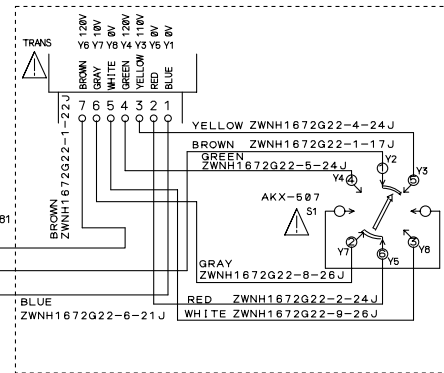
TRANS

120V 10V 0V 120V 110V 0V 0V
Y6 Y7 Y8 Y4 Y3 Y5 Y1

BROWN GRAY WHITE GREEN YELLOW RED BLUE

7 6 5 4 3 2 1

ZWNH1672G22-1-22J

YELLOW ZWNH1672G22-4-24J

BROWN ZWNH1672G22-1-17J

GREEN ZWNH1672G22-5-24J

Y2

Y4 4

Y3 5

AKX-507

S1

B1

BROWN ZWNH

GRAY ZWNH1672G22-8-26J

Y7 2

6 Y5

3 Y8

BLUE ZWNH1672G22-6-21J

RED ZWNH1672G22-2-24J

WHITE ZWNH1672G22-9-26J